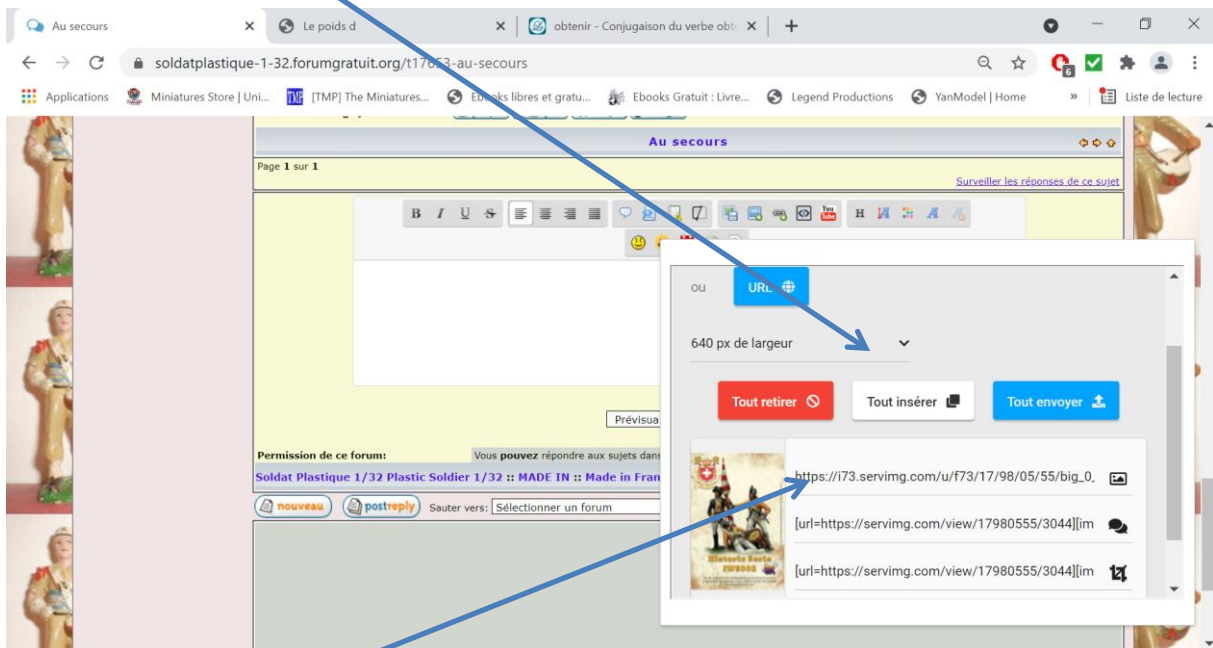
Au secours
Le poids d
obtenir - Conjugaison du verbe obt
soldatplastique-1-32.forumgratuit.org/t17053-au-secours
Applications
Miniatures Store | Uni...
[TMP] The Miniatures...
Ebooks libres et gratu...
Ebooks Gratuit : Livre...
Legend Productions
YanModel | Home
Liste de lecture

Au secours
Page 1 sur 1
Surveiller les réponses de ce sujet
B I U S
H
Prévisua
Permission de ce forum:
Vous pouvez répondre aux sujets dans
Soldat Plastique 1/32 Plastic Soldier 1/32 :: MADE IN :: Made in Fran
nouveau
postreply
Sauter vers:
Sélectionner un forum

ou
URL
640 px de largeur
Tout retirer
Tout insérer
Tout envoyer
https://i73.servimg.com/u/f73/17/98/05/55/big_0_
[url=https://servimg.com/view/17980555/3044][im
[url=https://servimg.com/view/17980555/3044][im